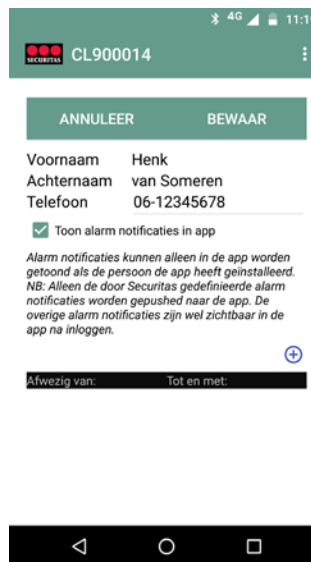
4G 11:1

SECURITAS CL900014

ANNULEER BEWAAR

Voornaam Henk
Achternaam van Someren
Telefoon 06-12345678

Toon alarm notificaties in app

Alarm notificaties kunnen alleen in de app worden getoond als de persoon de app heeft geïnstalleerd. NB: Alleen de door Securitas gedefinieerde alarm notificaties worden gepushed naar de app. De overige alarm notificaties zijn wel zichtbaar in de app na inloggen.

Afwezig van: Tot en met: